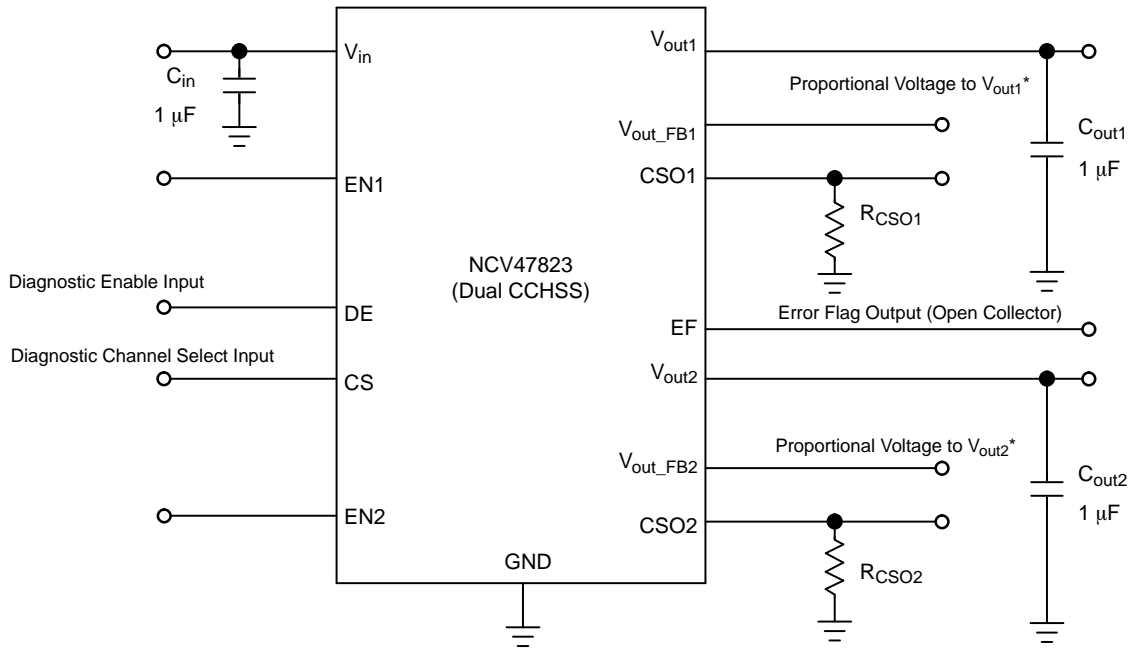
$C_{in}$
1 μF
$V_{in}$
EN1
Diagnostic Enable Input
DE
Diagnostic Channel Select Input
CS
EN2
NCV47823
(Dual CCHSS)
GND
$V_{out1}$
Proportional Voltage to $V_{out1}$*
$V_{out\_FB1}$
CSO1
$R_{CSO1}$
$C_{out1}$
1 μF
EF
Error Flag Output (Open Collector)
$V_{out2}$
Proportional Voltage to $V_{out2}$*
$V_{out\_FB2}$
CSO2
$R_{CSO2}$
$C_{out2}$
1 μF